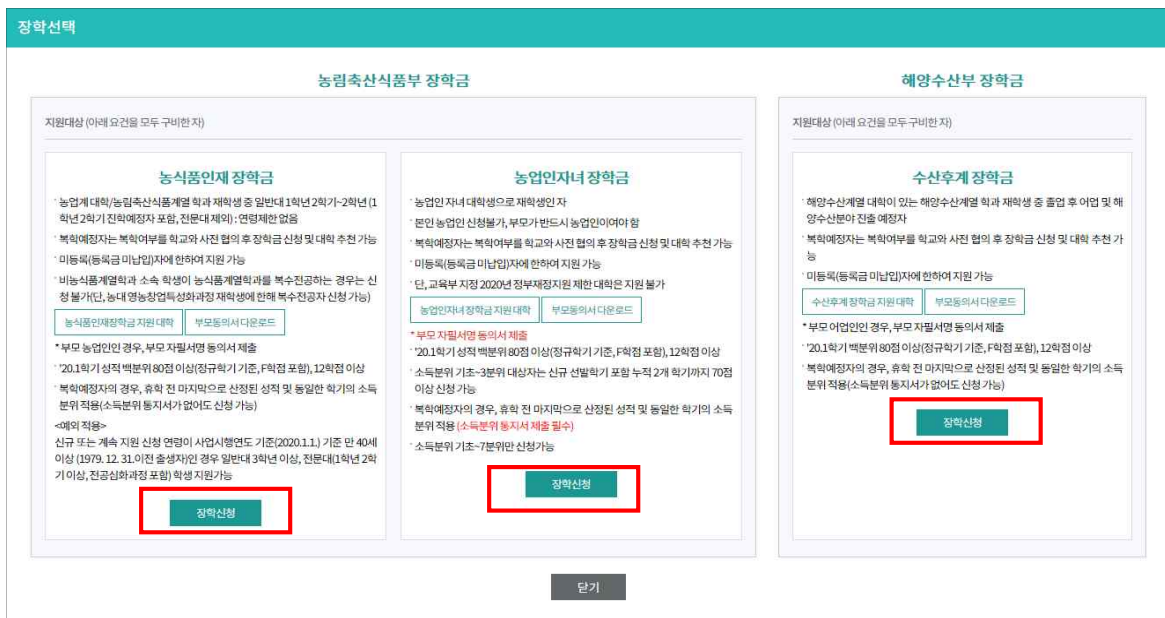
장학선택

농림축산식품부 장학금

지원대상 (아래 요건을 모두 구비한 자)

농식품인재 장학금

· 농업계 대학/농림축산식품계열 학과 재학생 중 일반대 1학년 2학기~2학년(1학년 2학기 진학예정자 포함, 전문대 제외) : 연령제한 없음

· 복학예정자는 복학여부를 학교와 사전 협의 후 장학금 신청 및 대학 추천 가능

· 미등록(등록금 미납입)자에 한하여 지원 가능

· 비농식품계열학과 소속 학생이 농식품계열학과를 복수전공하는 경우는 신청 불가(단, 농대 영농창업특성화과정 재학생에 한해 복수전공자 신청 가능)

농식품인재장학금 지원 대학 | 부모동의서 다운로드

* 부모 농업인인 경우, 부모 자필서명 동의서 제출

· '20.1학기 성적 백분위 80점 이상(정규학기 기준, F학점 포함), 12학점 이상

· 복학예정자의 경우, 휴학 전 마지막으로 산정된 성적 및 동일한 학기의 소득분위 적용(소득분위 통지서가 없어도 신청 가능)

<예외 적용>

신규 또는 계속 지원 신청 연령이 사업시행연도 기준(2020.1.1.) 기준 만 40세 이상 (1979. 12. 31.이전 출생자)인 경우 일반대 3학년 이상, 전문대(1학년 2학기 이상, 전공심화과정 포함) 학생 지원가능

장학신청

농업인자녀 장학금

· 농업인 자녀 대학생으로 재학생인 자

· 본인 농업인 신청불가, 부모가 반드시 농업인이어야 함

· 복학예정자는 복학여부를 학교와 사전 협의 후 장학금 신청 및 대학 추천 가능

· 미등록(등록금 미납입)자에 한하여 지원 가능

· 단, 교육부 지정 2020년 정부재정지원 제한 대학은 지원 불가

농업인자녀 장학금 지원 대학 | 부모동의서 다운로드

* 부모 자필서명 동의서 제출

· '20.1학기 성적 백분위 80점 이상(정규학기 기준, F학점 포함), 12학점 이상

· 소득분위 기초~3분위 대상자는 신규 선발학기 포함 누적 2개 학기까지 70점 이상 신청 가능

· 복학예정자의 경우, 휴학 전 마지막으로 산정된 성적 및 동일한 학기의 소득분위 적용 (소득분위 통지서 제출 필수)

· 소득분위 기초~7분위만 신청가능

장학신청

해양수산부 장학금

지원대상 (아래 요건을 모두 구비한 자)

수산후계 장학금

· 해양수산계열 대학이 있는 해양수산계열 학과 재학생 중 졸업 후 어업 및 해양수산분야 진출 예정자

· 복학예정자는 복학여부를 학교와 사전 협의 후 장학금 신청 및 대학 추천 가능

· 미등록(등록금 미납입)자에 한하여 지원 가능

수산후계 장학금 지원 대학 | 부모동의서 다운로드

* 부모 어업인인 경우, 부모 자필서명 동의서 제출

· '20.1학기 백분위 80점 이상(정규학기 기준, F학점 포함), 12학점 이상

· 복학예정자의 경우, 휴학 전 마지막으로 산정된 성적 및 동일한 학기의 소득분위 적용(소득분위 통지서가 없어도 신청 가능)

장학신청

닫기